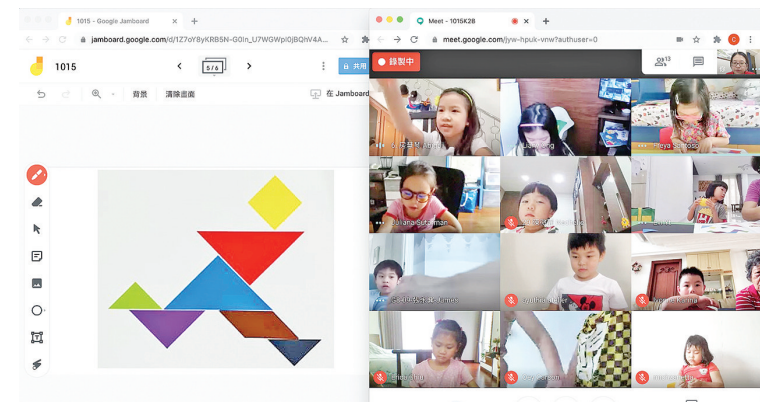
1015 - Google Jamboard
jamboard.google.com/d/1Z7oY8yKRB5N-G0In_U7WGWpl0jBQhV4A...
1015
5/6
背景
清除畫面
在 Jamboard
共用
Meet - 1015K2B
meet.google.com/jyw-hpuk-vnw?authuser=0
錄製中
13
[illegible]
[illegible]
Freya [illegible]
Juliana Sutanman
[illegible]
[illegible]
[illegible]
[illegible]
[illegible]
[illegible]
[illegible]
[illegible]